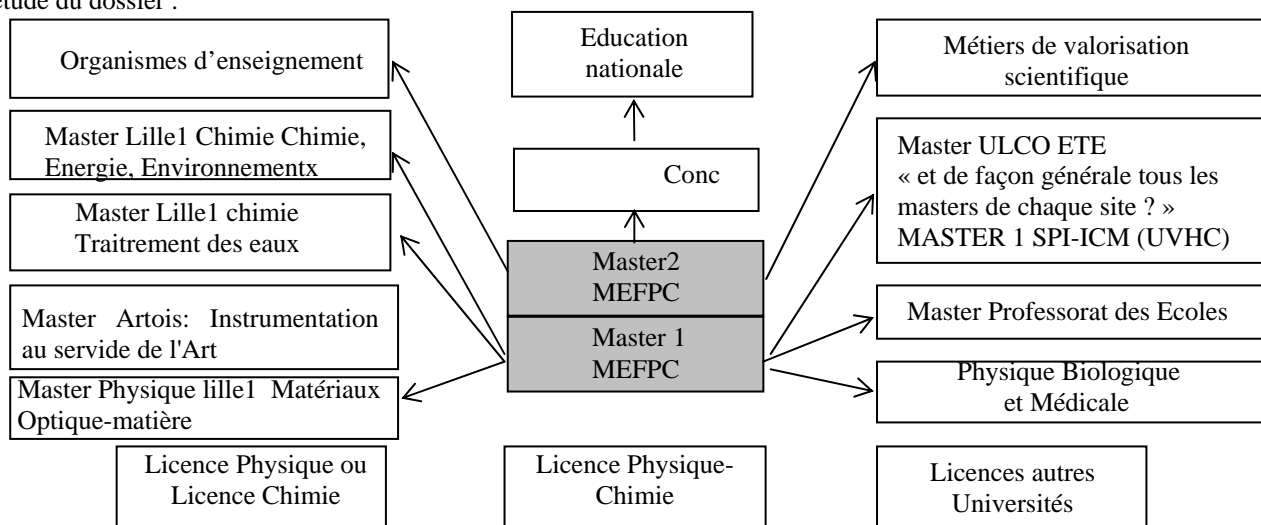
étude du dossier :

Organismes d'enseignement

Master Lille1 Chimie Chimie, Energie, Environnementx

Master Lille1 chimie Traitement des eaux

Master Artois: Instrumentation au servide de l'Art

Master Physique lille1 Matériaux Optique-matière

Education nationale

Conc

Master2 MEFPC

Master 1 MEFPC

Métiers de valorisation scientifique

Master ULCO ETE « et de façon générale tous les masters de chaque site ? » MASTER 1 SPI-ICM (UVHC)

Master Professorat des Ecoles

Physique Biologique et Médicale

Licence Physique ou Licence Chimie

Licence Physique-Chimie

Licences autres Universités